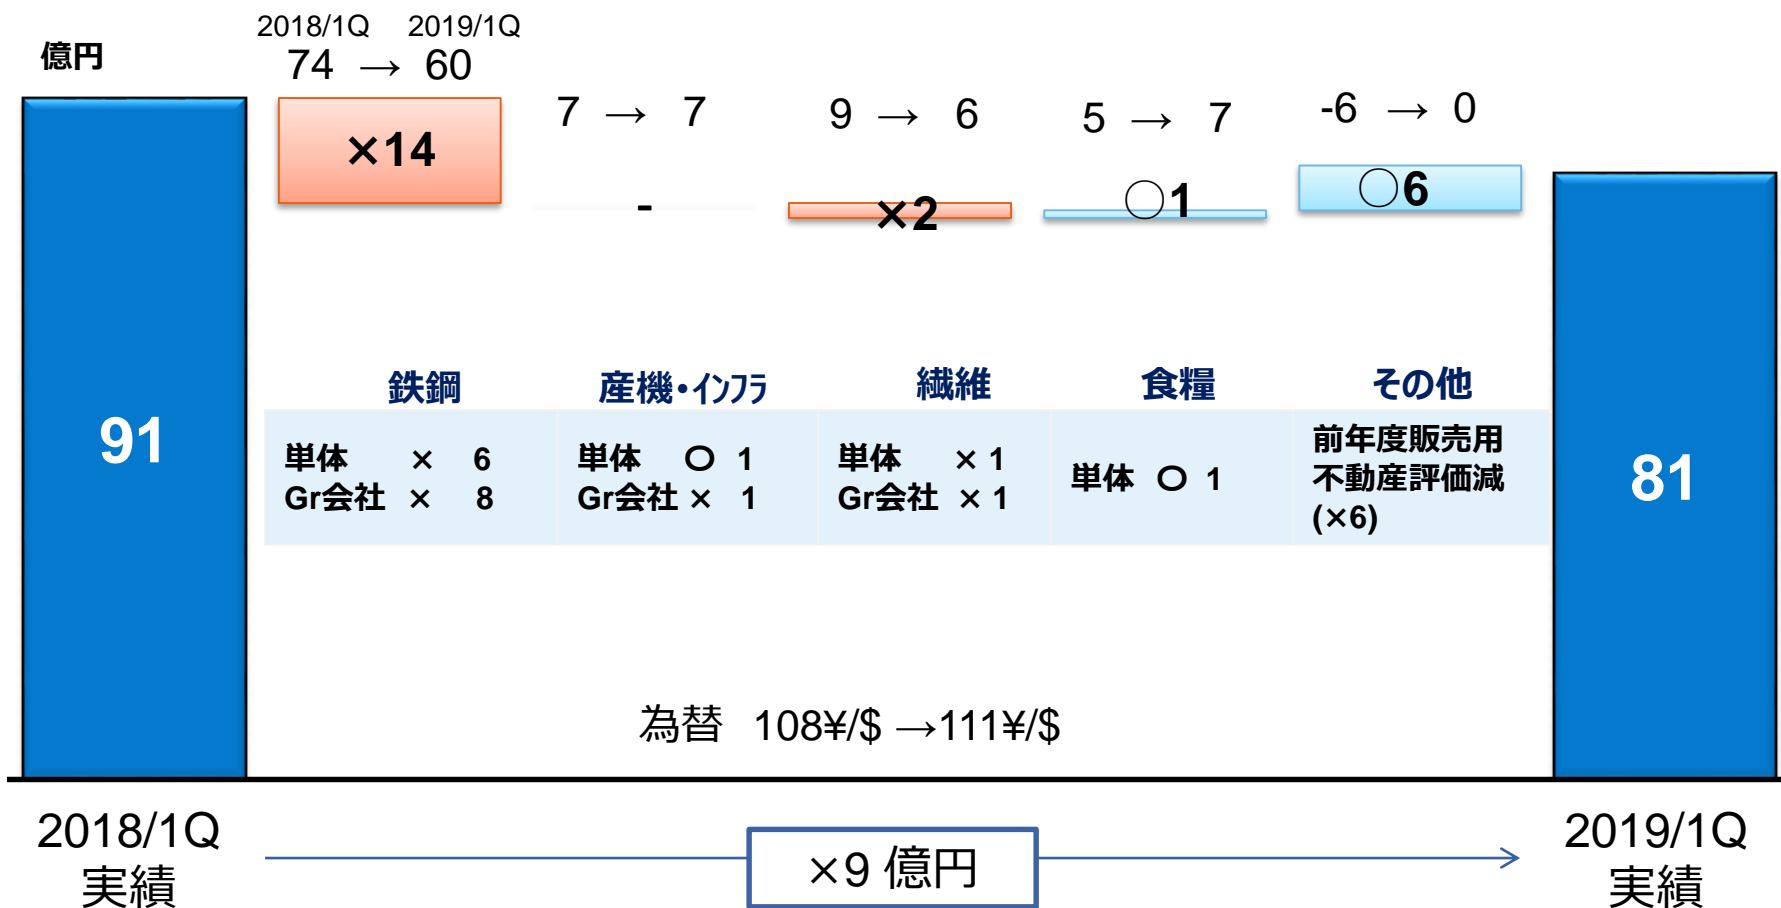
億円

2018/1Q 2019/1Q
74 → 60

×14

7 → 7

-

9 → 6

×2

5 → 7

○1

-6 → 0

○6

91

81

| 鉄鋼 | 産機・インフラ | 繊維 | 食糧 | その他 |
|---|---|---|---|---|
| 単体 × 6<br>Gr会社 × 8 | 単体 ○ 1<br>Gr会社 × 1 | 単体 × 1<br>Gr会社 × 1 | 単体 ○ 1 | 前年度販売用不動産評価減 (×6) |

為替 108¥/$ →111¥/$

2018/1Q
実績

×9 億円

2019/1Q
実績